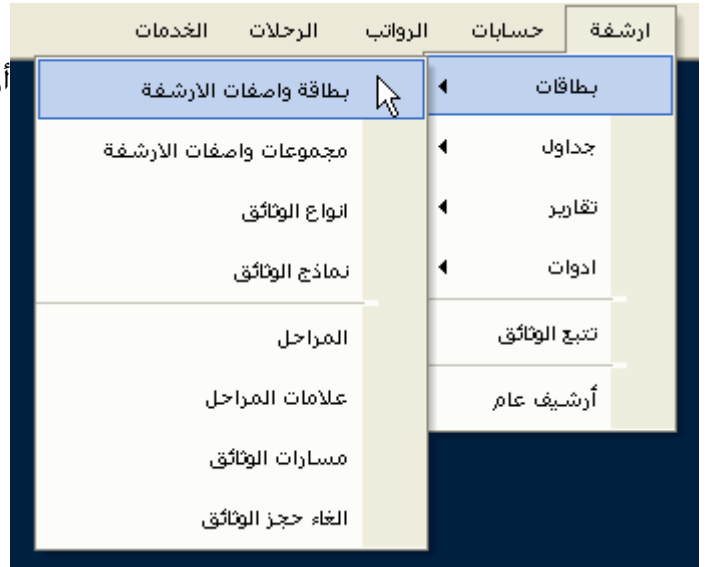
ارشفة حسابات الرواتب الرحلات الخدمات

بطاقات
جداول
تقارير
ادوات
تتبع الوثائق
أرشيف عام

بطاقة واصفات الارشفة
مجموعات واصفات الارشفة
انواع الوثائق
نماذج الوثائق
المراحل
علامات المراحل
مسارات الوثائق
الغاء حجز الوثائق